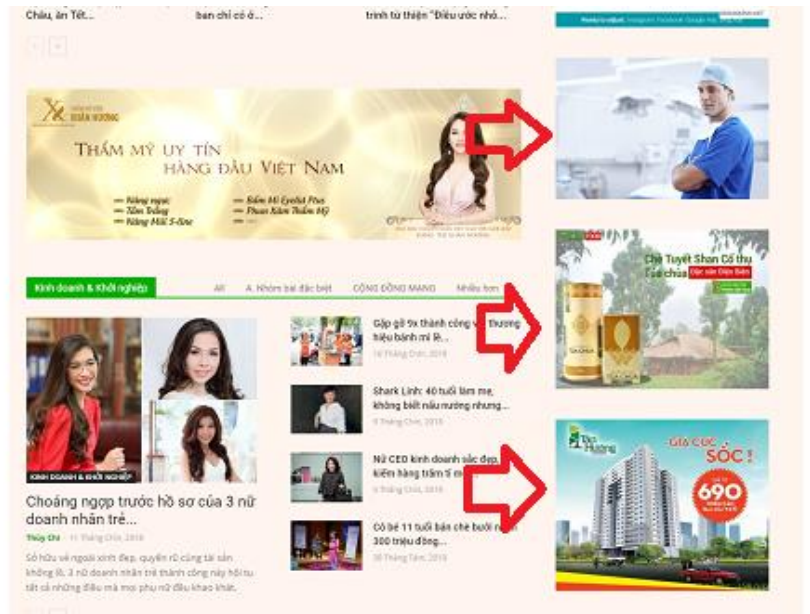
Châu, ăn Tết...

ban chỉ có ở...

trình từ thiện "Điều ước nhỏ...

THẨM MỸ UY TÍN HÀNG ĐẦU VIỆT NAM

Nâng ngực
Tắm Trắng
Nâng Mũi S-line

Nhấn Mí Eyelid Plus
Phun Xăm Thẩm Mỹ

Kinh doanh & Khởi nghiệp

All

A. Nhóm bài đặc biệt

CỘNG ĐỒNG MẠNG

Nhiều hơn

KINH DOANH & KHỞI NGHIỆP

Choáng ngợp trước hồ sơ của 3 nữ doanh nhân trẻ...

Thùy Chi · 11 Tháng Chín, 2018

Sở hữu vẻ ngoài xinh đẹp, quyến rũ cùng tài sản không lồ, 3 nữ doanh nhân trẻ thành công này hội tụ tất cả những điều mà mọi phụ nữ đều khao khát.

Gặp gỡ 9x thành công với thương hiệu bánh mì lề...

10 Tháng Chín, 2018

Shark Linh: 40 tuổi làm mẹ, không biết nấu nướng nhưng...

9 Tháng Chín, 2018

Nữ CEO kinh doanh sắc đẹp, kiếm hàng trăm tỉ m...

6 Tháng Chín, 2018

Cô bé 11 tuổi bán chè bưởi n... 300 triệu đồng...

30 Tháng Tám, 2018

Chè Tuyết Shan Cổ thụ
Đặc sản Điện Biên

GIÁ CỰC SỐC!

690